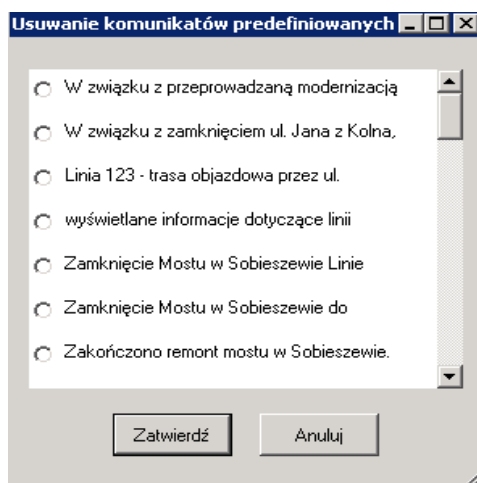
Usuwanie komunikatów predefiniowanych

W związku z przeprowadzaną modernizacją

W związku z zamknięciem ul. Jana z Kolna,

Linia 123 - trasa objazdowa przez ul.

wyświetlane informacje dotyczące linii

Zamknięcie Mostu w Sobieszewie Linie

Zamknięcie Mostu w Sobieszewie do

Zakończono remont mostu w Sobieszewie.

Zatwierdź

Anuluj